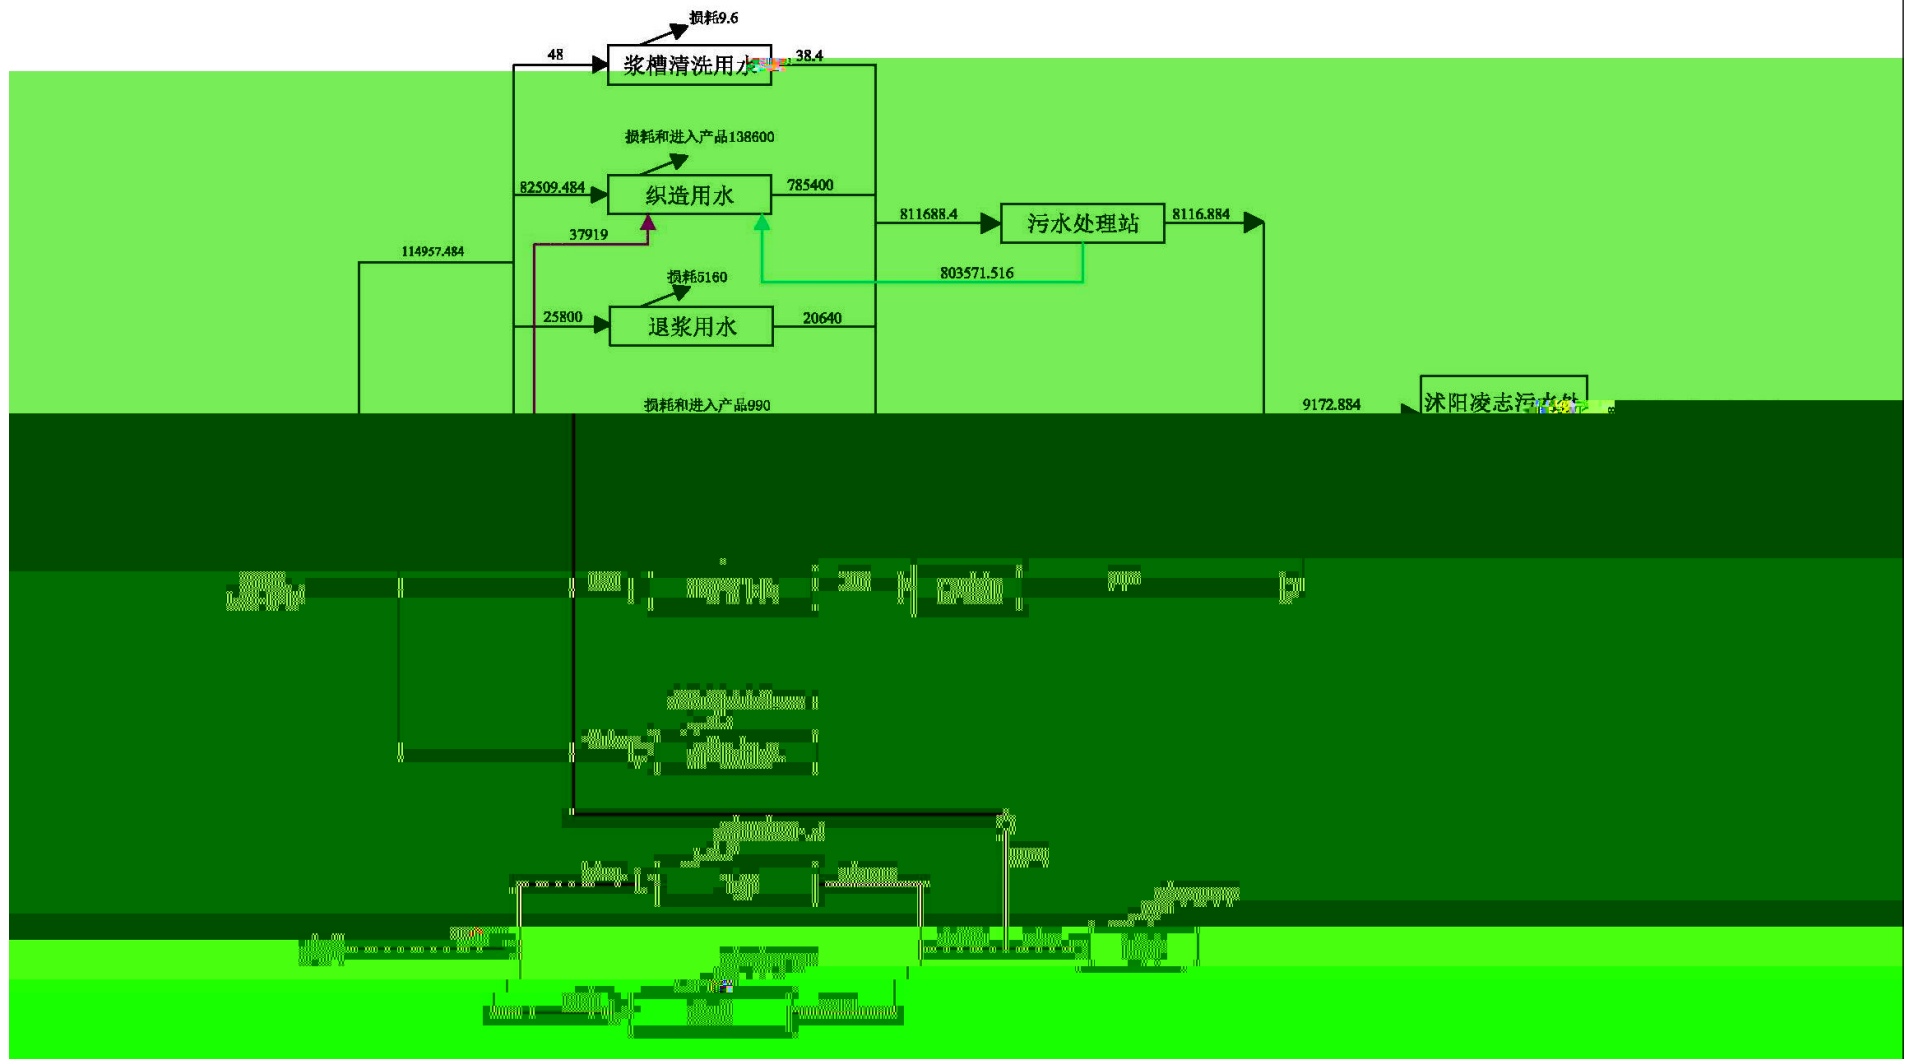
损耗9.6

48

浆槽清洗用水

38.4

损耗和进入产品138600

82509.484

织造用水

785400

37919

811688.4

污水处理站

8116.884

114957.484

803571.516

损耗5160

25800

退浆用水

20640

损耗和进入产品990

9172.884

沭阳凌志污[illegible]